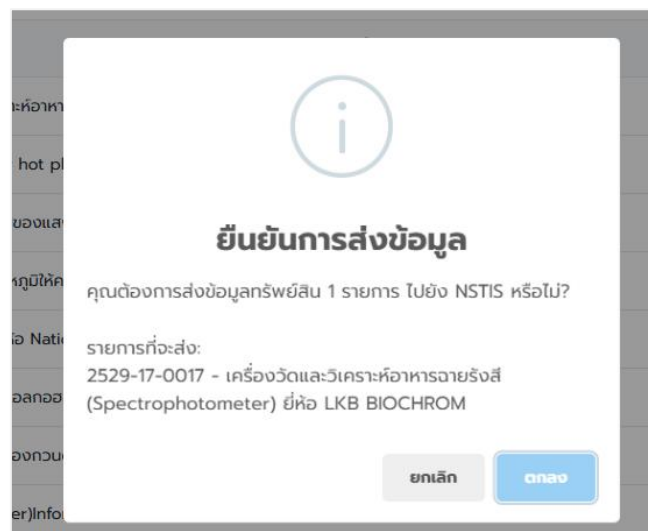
ะห้อาหา
hot pl
ของแส
ภูมิให้ค
้อ Nati
อลกอฮ
องกวน
er)Info

i

ยืนยันการส่งข้อมูล

คุณต้องการส่งข้อมูลทรัพย์สิน 1 รายการ ไปยัง NSTIS หรือไม่?

รายการที่จะส่ง:
2529-17-0017 - เครื่องวัดและวิเคราะห์อาหารฉายรังสี (Spectrophotometer) ยี่ห้อ LKB BIOCHROM

ยกเลิก
ตกลง